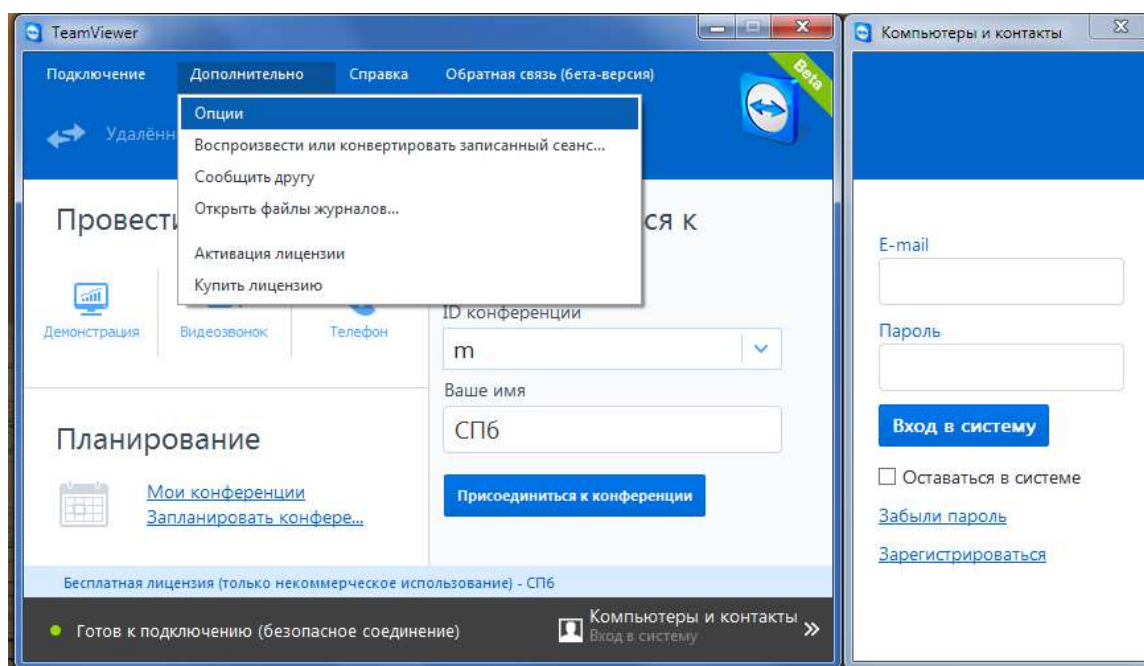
TeamViewer

Подключение Дополнительно Справка Обратная связь (бета-версия)

Beta

Удалённ

Опции
Воспроизвести или конвертировать записанный сеанс...
Сообщить другу
Открыть файлы журналов...

Активация лицензии
Купить лицензию

Провести

ся к

Демонстрация Видеозвонок Телефон

ID конференции
m

Ваше имя
СПб

Планирование

Мои конференции
Запланировать конфере...

Присоединиться к конференции

Бесплатная лицензия (только некоммерческое использование) - СПб

Готов к подключению (безопасное соединение)

Компьютеры и контакты
Вход в систему

Компьютеры и контакты

E-mail

Пароль

Вход в систему

Оставаться в системе

Забыли пароль

Зарегистрироваться